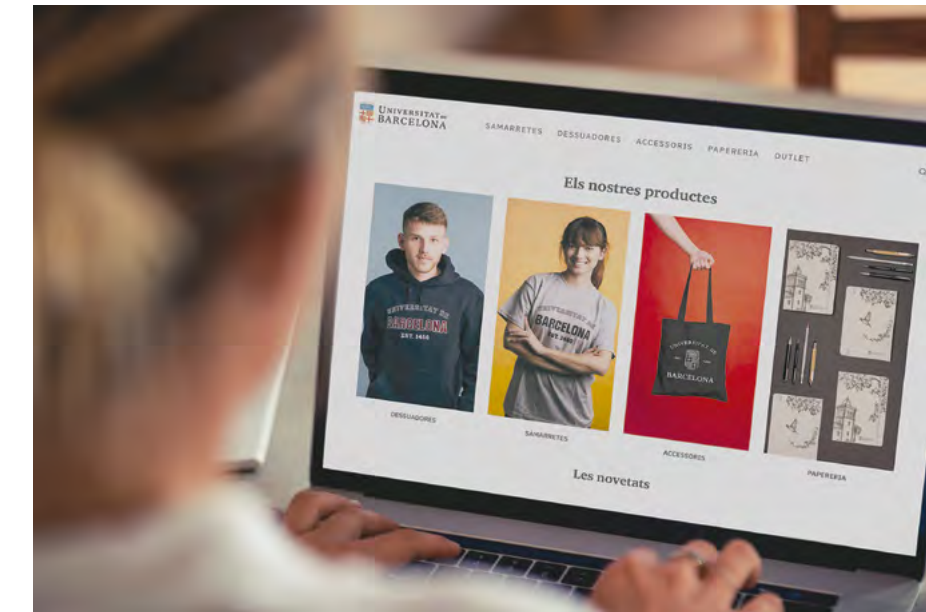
UNIVERSITAT DE BARCELONA

SAMARRETES DESSUADORS ACCESSORIS PAPERERIA OUTLET

Els nostres productes

UNIVERSITAT DE BARCELONA EST. 1450

UNIVERSITAT DE BARCELONA EST. 1450

UNIVERSITAT DE BARCELONA

DESSUADORS

SAMARRETES

ACCESSORIS

PAPERERIA

Les novetats